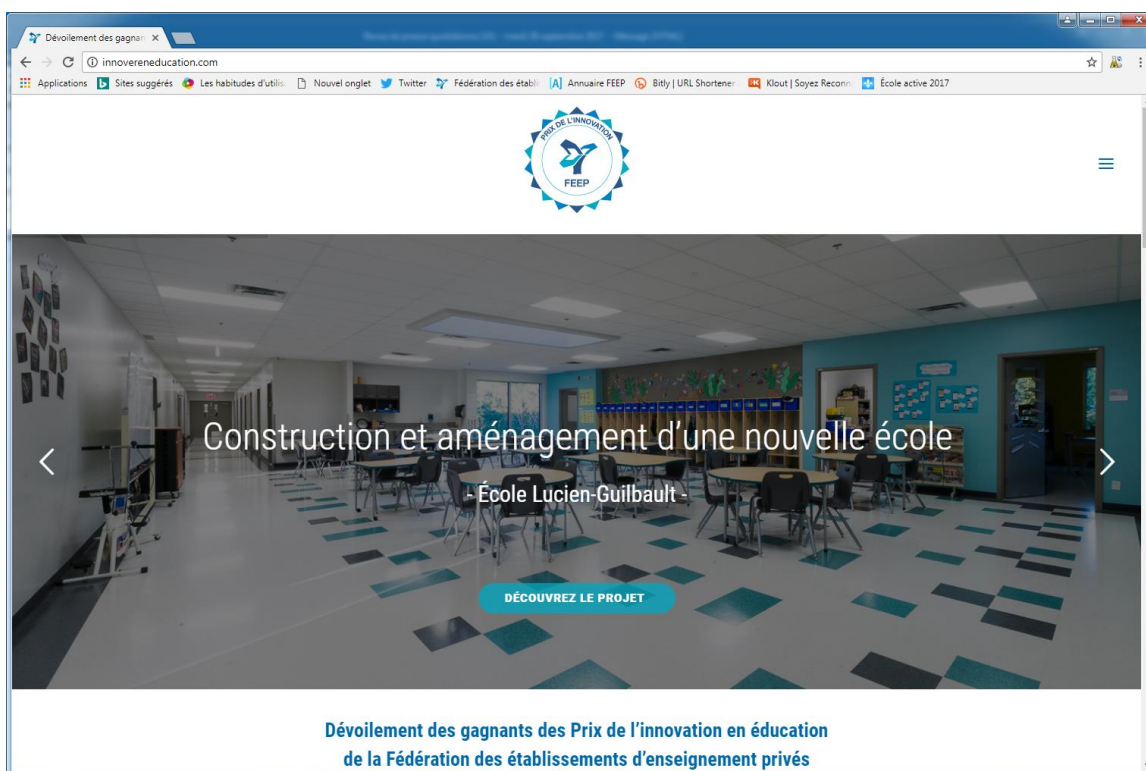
Dévoilement des gagnan ×

innovereneducation.com

Applications Sites suggérés Les habitudes d'utilis Nouvel onglet Twitter Fédération des établ Annuaire FEEP Bitly | URL Shortener Klout | Soyez Reconn École active 2017

PRIX DE L'INNOVATION
FEEP

Construction et aménagement d'une nouvelle école

- École Lucien-Guilbault -

DÉCOUVREZ LE PROJET

Dévoilement des gagnants des Prix de l'innovation en éducation de la Fédération des établissements d'enseignement privés